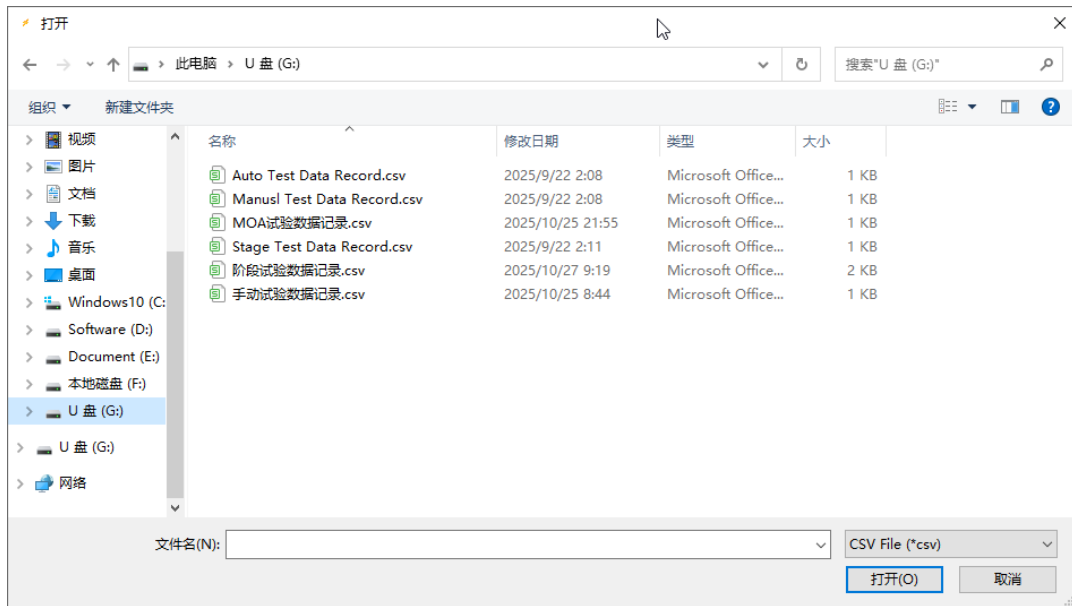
打开

此电脑 › U 盘 (G:)

搜索"U 盘 (G:)"

组织 ▾ 新建文件夹

视频
图片
文档
下载
音乐
桌面
Windows10 (C:
Software (D:)
Document (E:)
本地磁盘 (F:)
U 盘 (G:)
U 盘 (G:)
网络

| 名称 | 修改日期 | 类型 | 大小 |
|---|---|---|---|
| Auto Test Data Record.csv | 2025/9/22 2:08 | Microsoft Office... | 1 KB |
| Manusl Test Data Record.csv | 2025/9/22 2:08 | Microsoft Office... | 1 KB |
| MOA试验数据记录.csv | 2025/10/25 21:55 | Microsoft Office... | 1 KB |
| Stage Test Data Record.csv | 2025/9/22 2:11 | Microsoft Office... | 1 KB |
| 阶段试验数据记录.csv | 2025/10/27 9:19 | Microsoft Office... | 2 KB |
| 手动试验数据记录.csv | 2025/10/25 8:44 | Microsoft Office... | 1 KB |

文件名(N):
CSV File (*csv)
打开(O)
取消